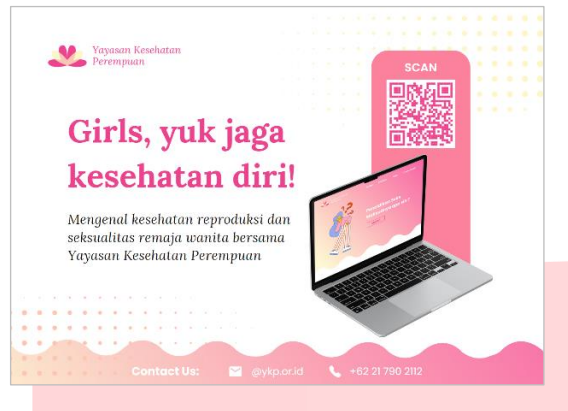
Yayasan Kesehatan Perempuan

SCAN

Girls, yuk jaga kesehatan diri!

Mengenal kesehatan reproduksi dan seksualitas remaja wanita bersama Yayasan Kesehatan Perempuan

Contact Us: @ykp.or.id +62 21 790 2112